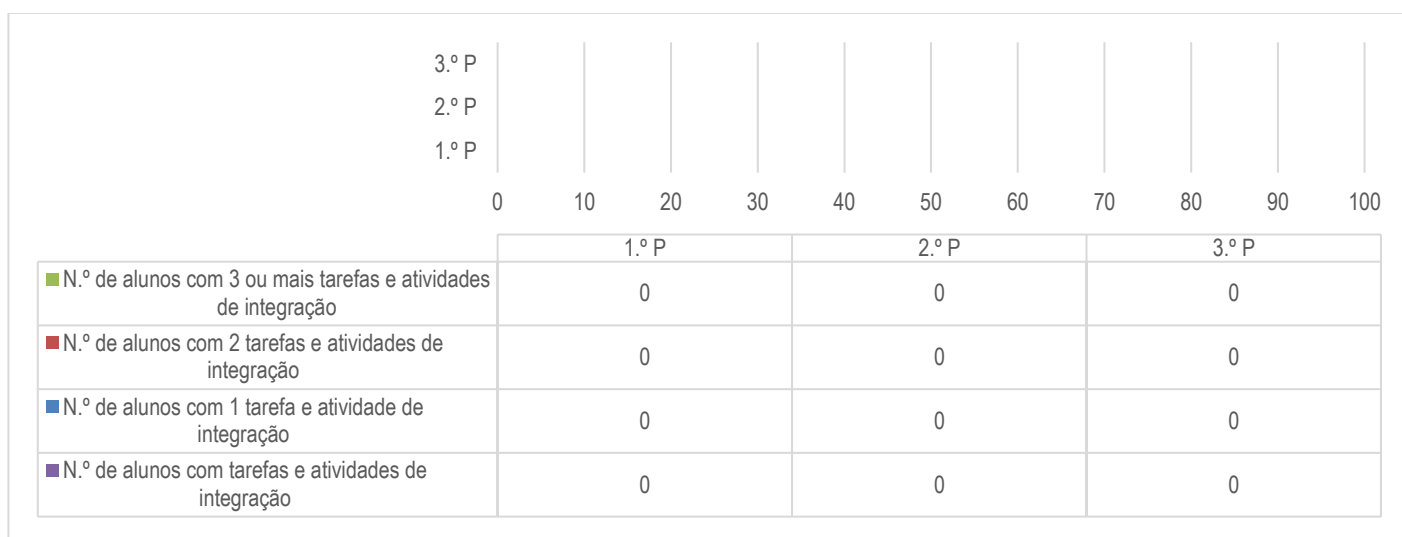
3.º P
2.º P
1.º P

0 10 20 30 40 50 60 70 80 90 100

| | 1.º P | 2.º P | 3.º P |
|---|---|---|---|
| N.º de alunos com 3 ou mais tarefas e atividades de integração | 0 | 0 | 0 |
| N.º de alunos com 2 tarefas e atividades de integração | 0 | 0 | 0 |
| N.º de alunos com 1 tarefa e atividade de integração | 0 | 0 | 0 |
| N.º de alunos com tarefas e atividades de integração | 0 | 0 | 0 |